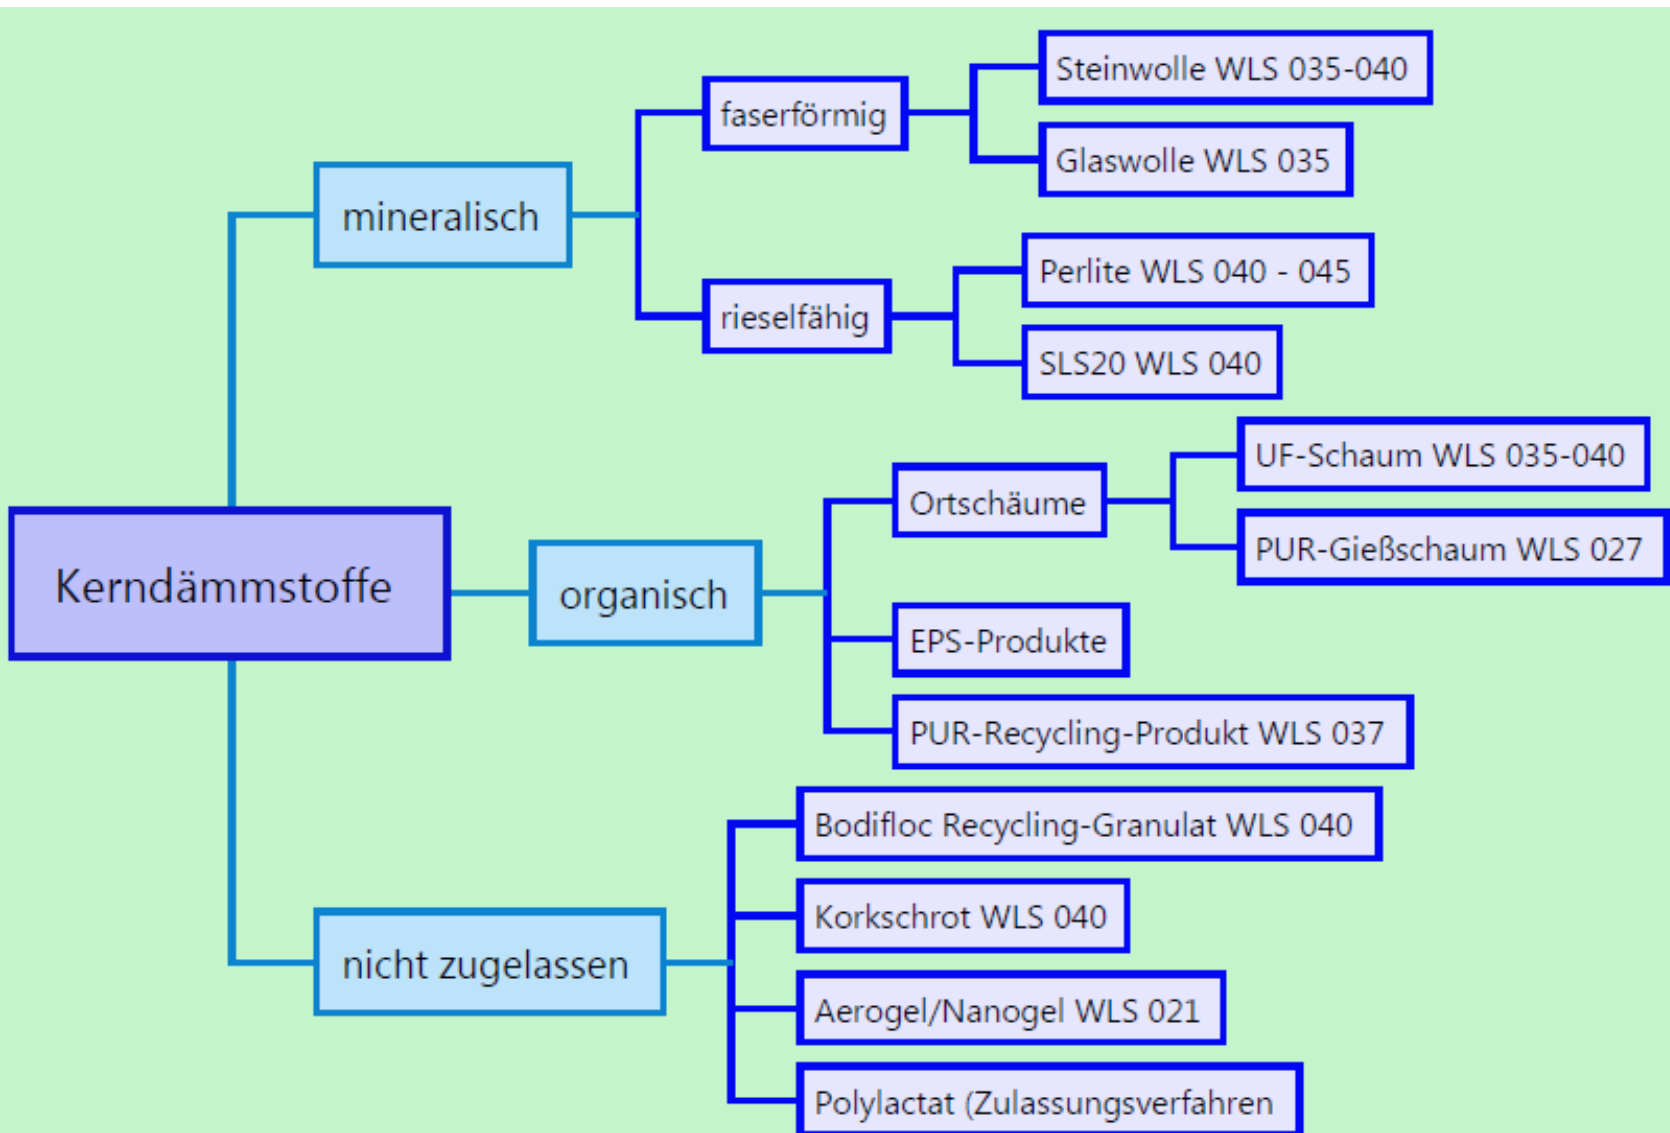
Kerndämmstoffe

mineralisch

faserförmig

Steinwolle WLS 035-040

Glaswolle WLS 035

rieselfähig

Perlite WLS 040 - 045

SLS20 WLS 040

organisch

Ortschäume

UF-Schaum WLS 035-040

PUR-Gießschaum WLS 027

EPS-Produkte

PUR-Recycling-Produkt WLS 037

nicht zugelassen

Bodifloc Recycling-Granulat WLS 040

Korkschrot WLS 040

Aerogel/Nanogel WLS 021

Polylactat (Zulassungsverfahren